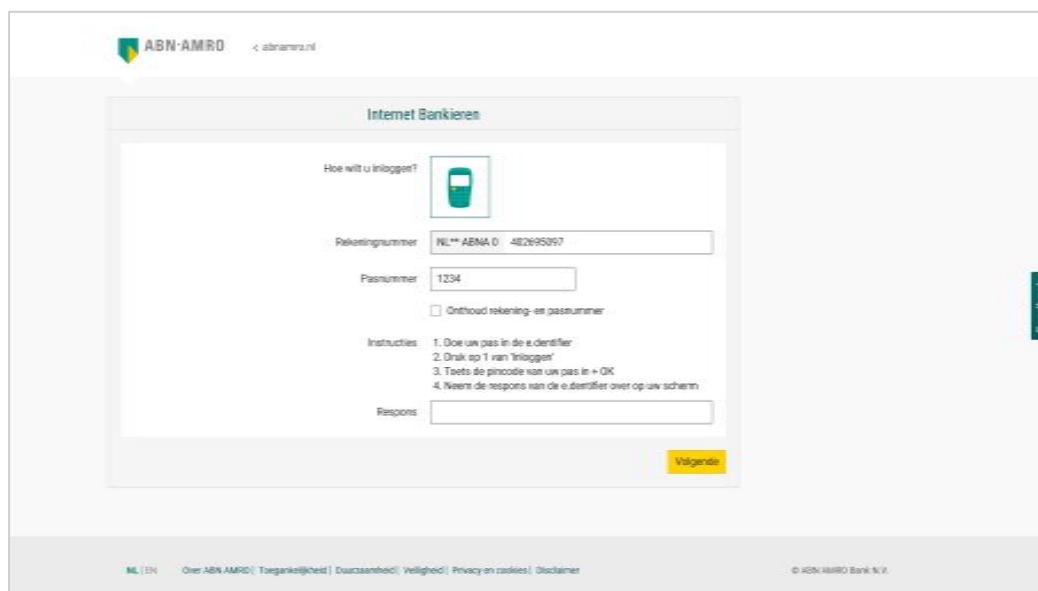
ABN·AMRO < abnamro.nl

Internet Bankieren

Hoe wilt u inloggen?

Rekeningnummer NL** ABNA 0 482695097

Pasnummer 1234

Onthoud rekening- en pasnummer

Instructies 1. Doe uw pas in de e.dentifier
2. Druk op 1 van 'Inloggen'
3. Toets de pincode van uw pas in + OK
4. Neem de respons van de e.dentifier over op uw scherm

Respons

Volgende

NL | EN Over ABN AMRO | Toegankelijkheid | Duurzaamheid | Veiligheid | Privacy en cookies | Disclaimer

© ABN AMRO Bank N.V.